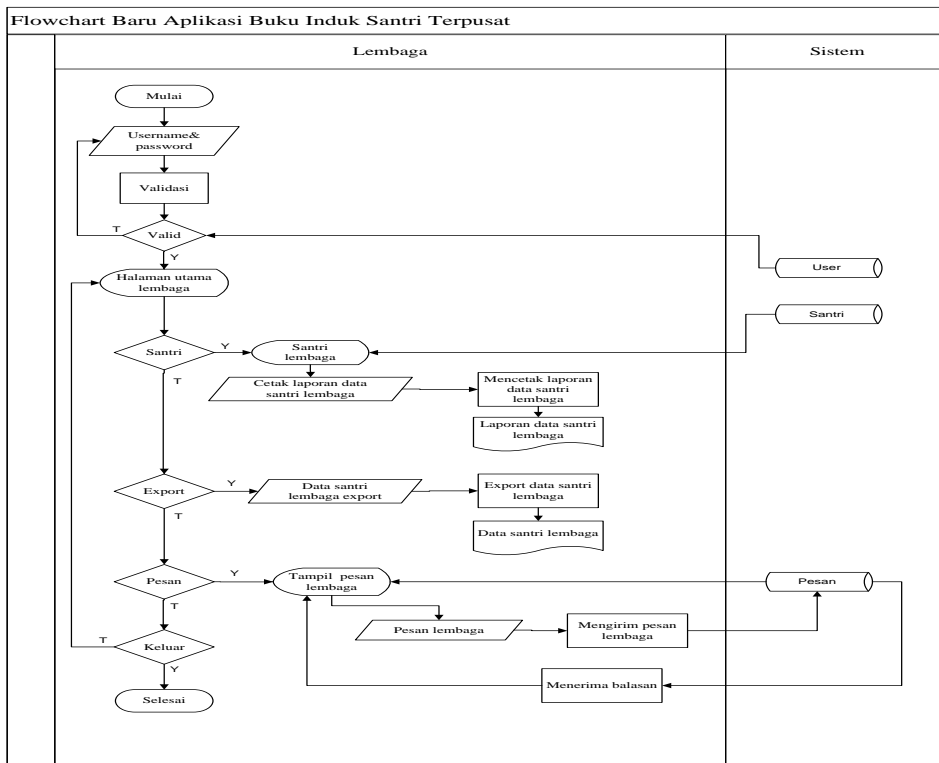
Flowchart Baru Aplikasi Buku Induk Santri Terpusat

Lembaga

Sistem

Mulai

Username& password

Validasi

T

Valid

Y

User

Halaman utama lembaga

Santri

Santri

Y

Santri lembaga

T

Cetak laporan data santri lembaga

Mencetak laporan data santri lembaga

Laporan data santri lembaga

Export

Y

Data santri lembaga export

Export data santri lembaga

T

Data santri lembaga

Pesan

Y

Tampil pesan lembaga

Pesan

T

Pesan lembaga

Mengirim pesan lembaga

T

Keluar

Y

Menerima balasan

Selesai